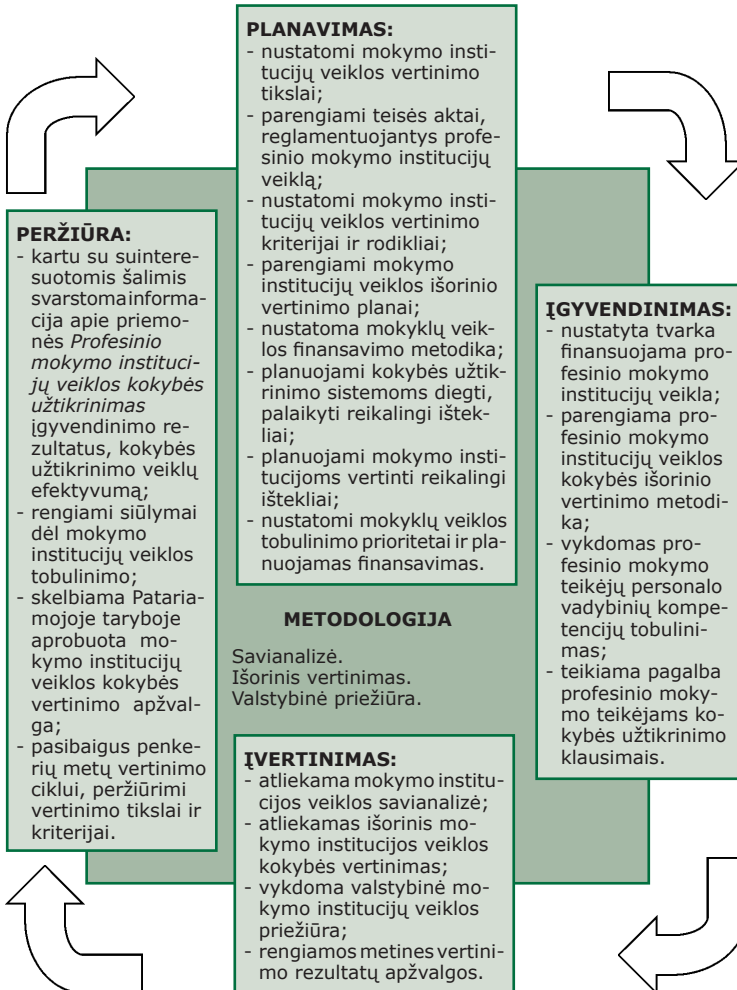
PLANAVIMAS:
- nustatomi mokymo institucijų veiklos vertinimo tikslai;
- parengiami teisės aktai, reglamentuojantys profesinio mokymo institucijų veiklą;
- nustatomi mokymo institucijų veiklos vertinimo kriterijai ir rodikliai;
- parengiami mokymo institucijų veiklos išorinio vertinimo planai;
- nustatoma mokyklų veiklos finansavimo metodika;
- planuojami kokybės užtikrinimo sistemoms diegti, palaikyti reikalingi ištekliai;
- planuojami mokymo institucijoms vertinti reikalingi ištekliai;
- nustatomi mokyklų veiklos tobulinimo prioritetai ir planuojamas finansavimas.

PERŽIŪRA:
- kartu su suinteresuotomis šalimis svarstomainformacija apie priemonės *Profesinio mokymo institucijų veiklos kokybės užtikrinimas* įgyvendinimo rezultatus, kokybės užtikrinimo veiklų efektyvumą;
- rengiami siūlymai dėl mokymo institucijų veiklos tobulinimo;
- skelbiama Patariamojoje taryboje aprobuota mokymo institucijų veiklos kokybės vertinimo apžvalga;
- pasibaigus penkerių metų vertinimo ciklui, peržiūrimi vertinimo tikslai ir kriterijai.

ĮGYVENDINIMAS:
- nustatyta tvarka finansuojama profesinio mokymo institucijų veikla;
- parengiama profesinio mokymo institucijų veiklos kokybės išorinio vertinimo metodika;
- vykdomas profesinio mokymo teikėjų personalo vadybinių kompetencijų tobulinimas;
- teikiama pagalba profesinio mokymo teikėjams kokybės užtikrinimo klausimais.

METODOLOGIJA

Savianalizė.
Išorinis vertinimas.
Valstybinė priežiūra.

ĮVERTINIMAS:
- atliekama mokymo institucijos veiklos savianalizė;
- atliekamas išorinis mokymo institucijos veiklos kokybės vertinimas;
- vykdoma valstybinė mokymo institucijų veiklos priežiūra;
- rengiamos metines vertinimo rezultatų apžvalgos.